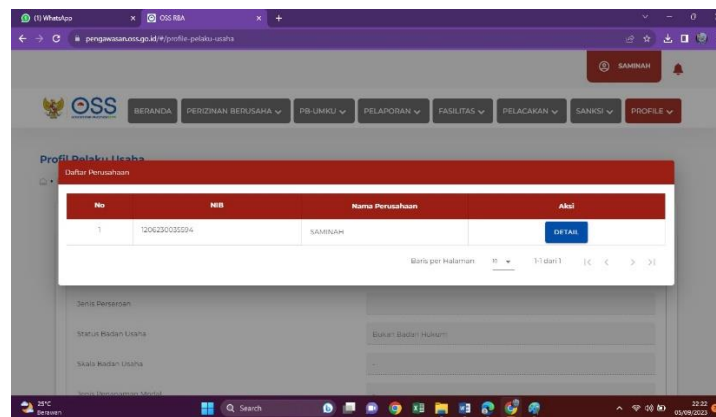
(1) WhatsApp
OSS RBA
pengawasan.oss.go.id/#/profile-pelaku-usaha
SAMINAH
OSS
BERANDA
PERIZINAN BERUSAHA
PB-UMKU
PELAPORAN
FASILITAS
PELACAKAN
SANKSI
PROFILE
Profil Pelaku Usaha
Daftar Perusahaan

| No | NIB | Nama Perusahaan | Aksi |
|---|---|---|---|
| 1 | 1206230035594 | SAMINAH | DETAIL |

Baris per Halaman 10 1-1 dari 1

Jenis Perseroan
Status Badan Usaha
Bukan Badan Hukum
Skala Badan Usaha
-
Jenis Penanaman Modal
25°C Berawan
Search
22:22 05/09/2023